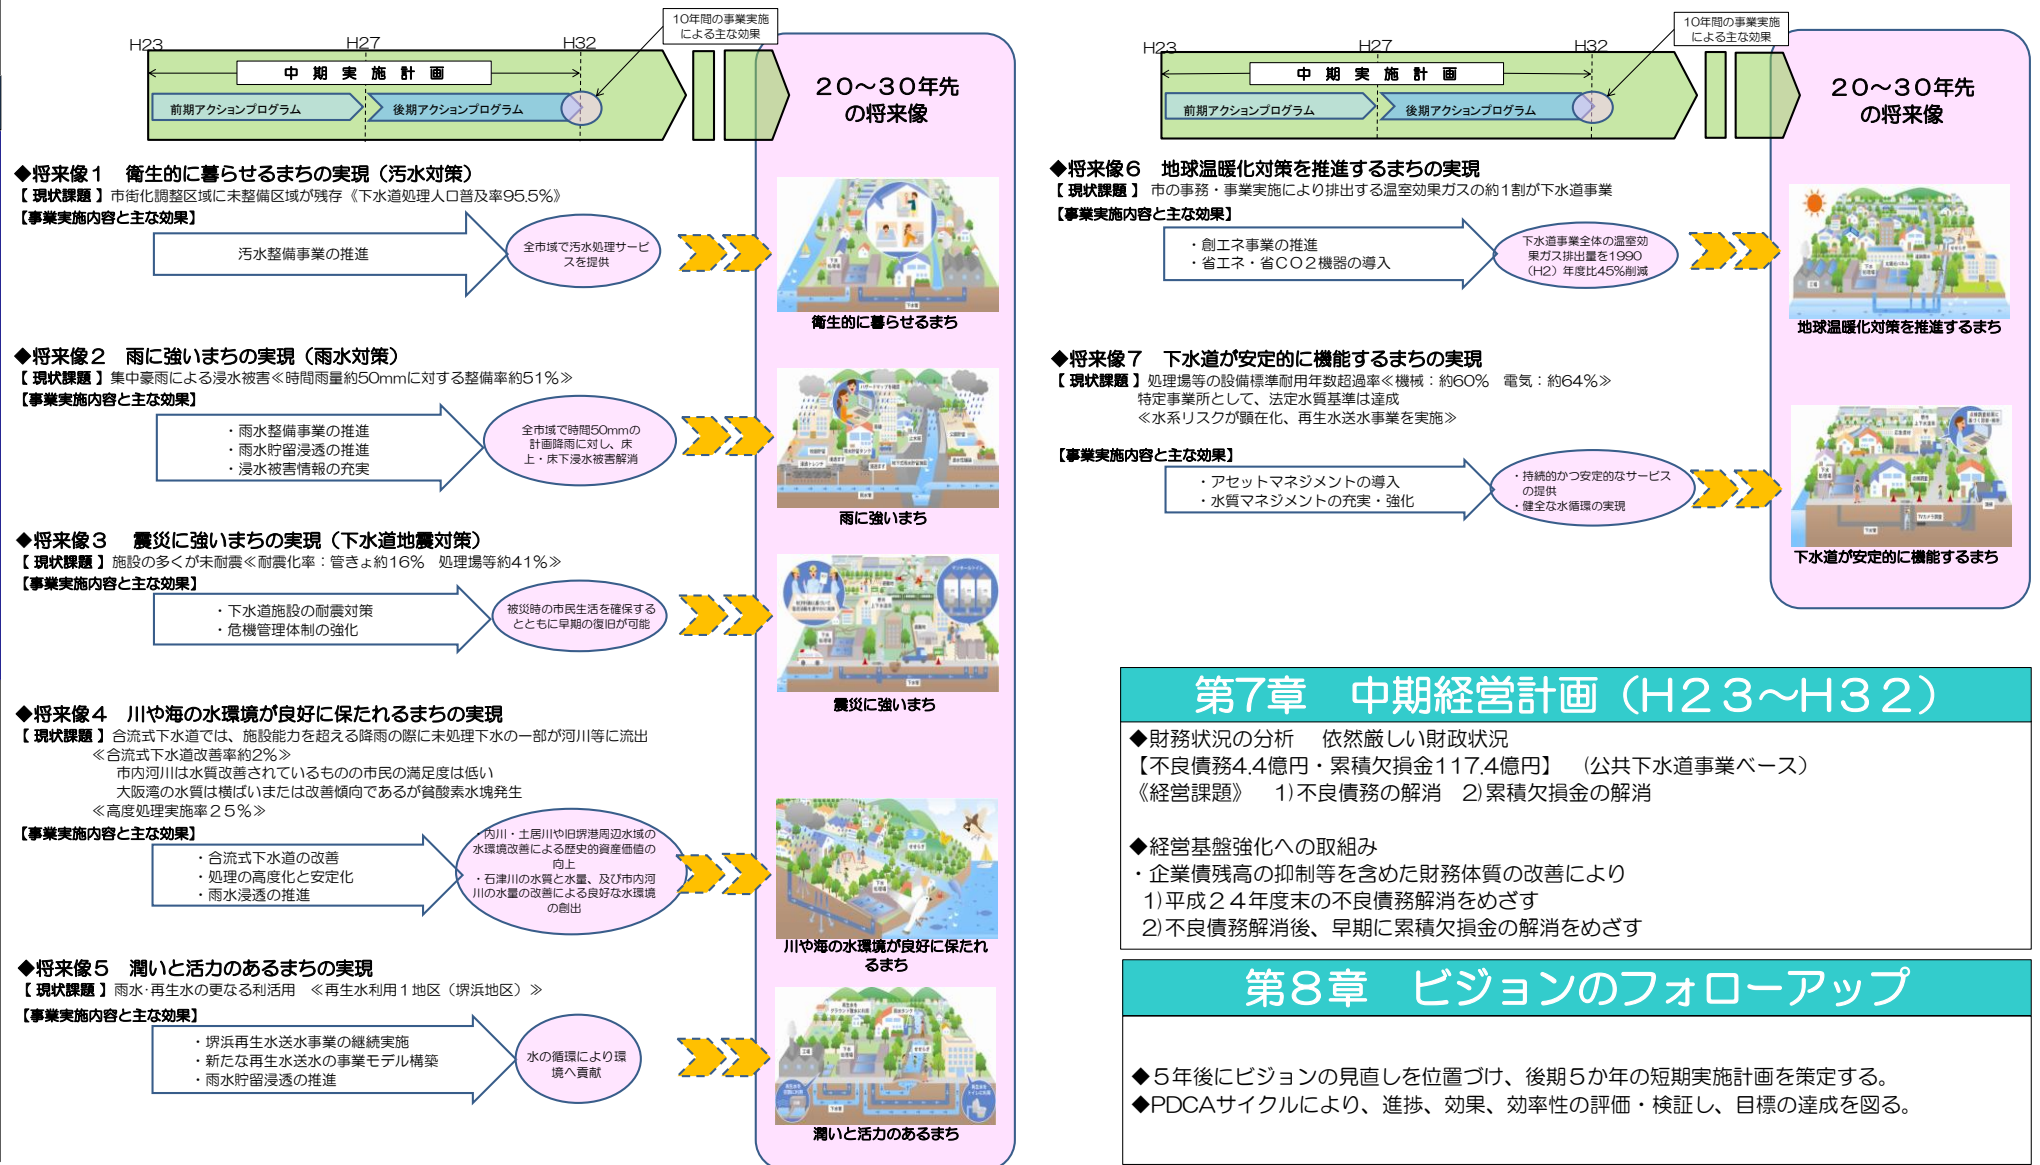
H23
H27
H32
10年間の事業実施による主な効果
中期実施計画
前期アクションプログラム
後期アクションプログラム
20～30年先の将来像

◆将来像１　衛生的に暮らせるまちの実現（汚水対策）
【現状課題】市街化調整区域に未整備区域が残存《下水道処理人口普及率95.5%》
【事業実施内容と主な効果】
汚水整備事業の推進
全市域で汚水処理サービスを提供
衛生的に暮らせるまち

◆将来像２　雨に強いまちの実現（雨水対策）
【現状課題】集中豪雨による浸水被害≪時間雨量約50mmに対する整備率約51%≫
【事業実施内容と主な効果】
・雨水整備事業の推進
・雨水貯留浸透の推進
・浸水被害情報の充実
全市域で時間50mmの計画降雨に対し、床上・床下浸水被害解消
雨に強いまち

◆将来像３　震災に強いまちの実現（下水道地震対策）
【現状課題】施設の多くが未耐震≪耐震化率：管きょ約16%　処理場等約41%≫
【事業実施内容と主な効果】
・下水道施設の耐震対策
・危機管理体制の強化
被災時の市民生活を確保するとともに早期の復旧が可能
震災に強いまち

◆将来像４　川や海の水環境が良好に保たれるまちの実現
【現状課題】合流式下水道では、施設能力を超える降雨の際に未処理下水の一部が河川等に流出
≪合流式下水道改善率約2%≫
市内河川は水質改善されているものの市民の満足度は低い
大阪湾の水質は横ばいまたは改善傾向であるが貧酸素水塊発生
≪高度処理実施率２５%≫
【事業実施内容と主な効果】
・合流式下水道の改善
・処理の高度化と安定化
・雨水浸透の推進
内川・土居川や旧堺港周辺水域の水環境改善による歴史的資産価値の向上
・石津川の水質と水量、及び市内河川の水量の改善による良好な水環境の創出
川や海の水環境が良好に保たれるまち

◆将来像５　潤いと活力のあるまちの実現
【現状課題】雨水･再生水の更なる利活用　≪再生水利用１地区（堺浜地区）≫
【事業実施内容と主な効果】
・堺浜再生水送水事業の継続実施
・新たな再生水送水の事業モデル構築
・雨水貯留浸透の推進
水の循環により環境へ貢献
潤いと活力のあるまち

H23
H27
H32
10年間の事業実施による主な効果
中期実施計画
前期アクションプログラム
後期アクションプログラム
20～30年先の将来像

◆将来像６　地球温暖化対策を推進するまちの実現
【現状課題】市の事務・事業実施により排出する温室効果ガスの約１割が下水道事業
【事業実施内容と主な効果】
・創エネ事業の推進
・省エネ・省ＣＯ２機器の導入
下水道事業全体の温室効果ガス排出量を1990（H2）年度比45%削減
地球温暖化対策を推進するまち

◆将来像７　下水道が安定的に機能するまちの実現
【現状課題】処理場等の設備標準耐用年数超過率≪機械：約60%　電気：約64%≫
特定事業所として、法定水質基準は達成
≪水系リスクが顕在化、再生水送水事業を実施≫
【事業実施内容と主な効果】
・アセットマネジメントの導入
・水質マネジメントの充実・強化
・持続的かつ安定的なサービスの提供
・健全な水循環の実現
下水道が安定的に機能するまち

第7章　中期経営計画（H２３～H３２）
◆財務状況の分析　依然厳しい財政状況
【不良債務4.4億円・累積欠損金117.4億円】（公共下水道事業ベース）
《経営課題》　1）不良債務の解消　2）累積欠損金の解消

◆経営基盤強化への取組み
・企業債残高の抑制等を含めた財務体質の改善により
1）平成２４年度末の不良債務解消をめざす
2）不良債務解消後、早期に累積欠損金の解消をめざす

第８章　ビジョンのフォローアップ
◆５年後にビジョンの見直しを位置づけ、後期５か年の短期実施計画を策定する。
◆PDCAサイクルにより、進捗、効果、効率性の評価・検証し、目標の達成を図る。